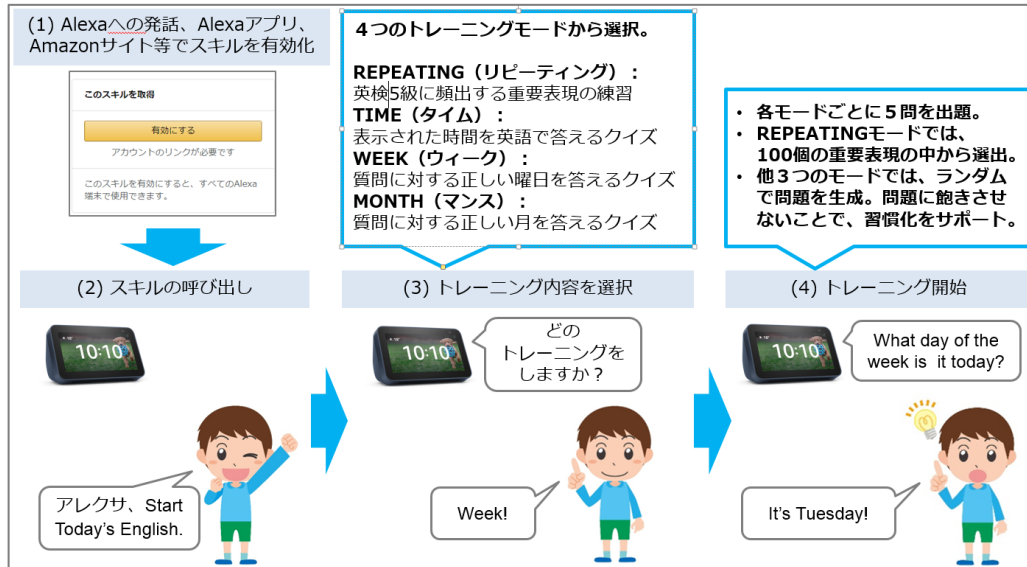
(1) Alexaへの発話、Alexaアプリ、Amazonサイト等でスキルを有効化

このスキルを取得

有効にする

アカウントのリンクが必要です

このスキルを有効にすると、すべてのAlexa端末で使用できます。

４つのトレーニングモードから選択。

REPEATING（リピーティング）：
英検5級に頻出する重要表現の練習
TIME（タイム）：
表示された時間を英語で答えるクイズ
WEEK（ウィーク）：
質問に対する正しい曜日を答えるクイズ
MONTH（マンス）：
質問に対する正しい月を答えるクイズ

• 各モードごとに５問を出題。
• REPEATINGモードでは、100個の重要表現の中から選出。
• 他３つのモードでは、ランダムで問題を生成。問題に飽きさせないことで、習慣化をサポート。

(2) スキルの呼び出し

10:10

アレクサ、Start Today's English.

(3) トレーニング内容を選択

10:10

どのトレーニングをしますか？

Week!

(4) トレーニング開始

10:10

What day of the week is it today?

It's Tuesday!